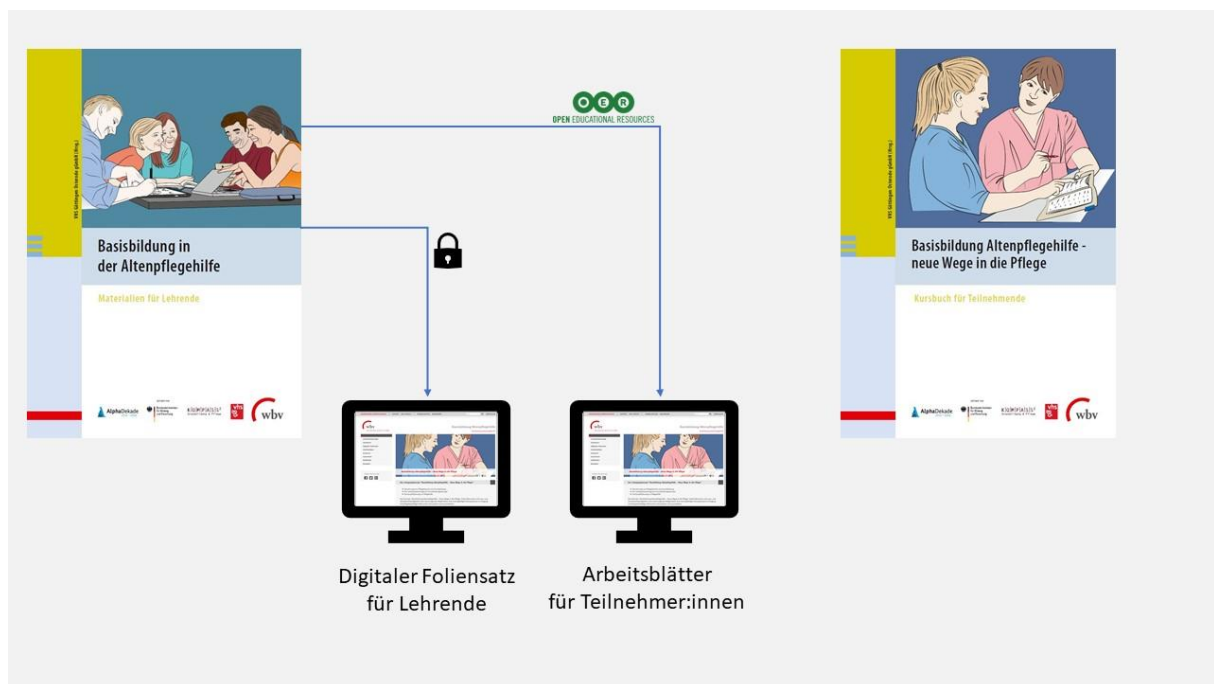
VHS Göttingen Osterode gGmbH (Hrsg.)

Basisbildung in der Altenpflegehilfe

Materialien für Lehrende

AlphaDekade wbv

OER
OPEN EDUCATIONAL RESOURCES

VHS Göttingen Osterode gGmbH (Hrsg.)

Basisbildung Altenpflegehilfe - neue Wege in die Pflege

Kursbuch für Teilnehmende

AlphaDekade wbv

Digitaler Foliensatz für Lehrende

Arbeitsblätter für Teilnehmer:innen